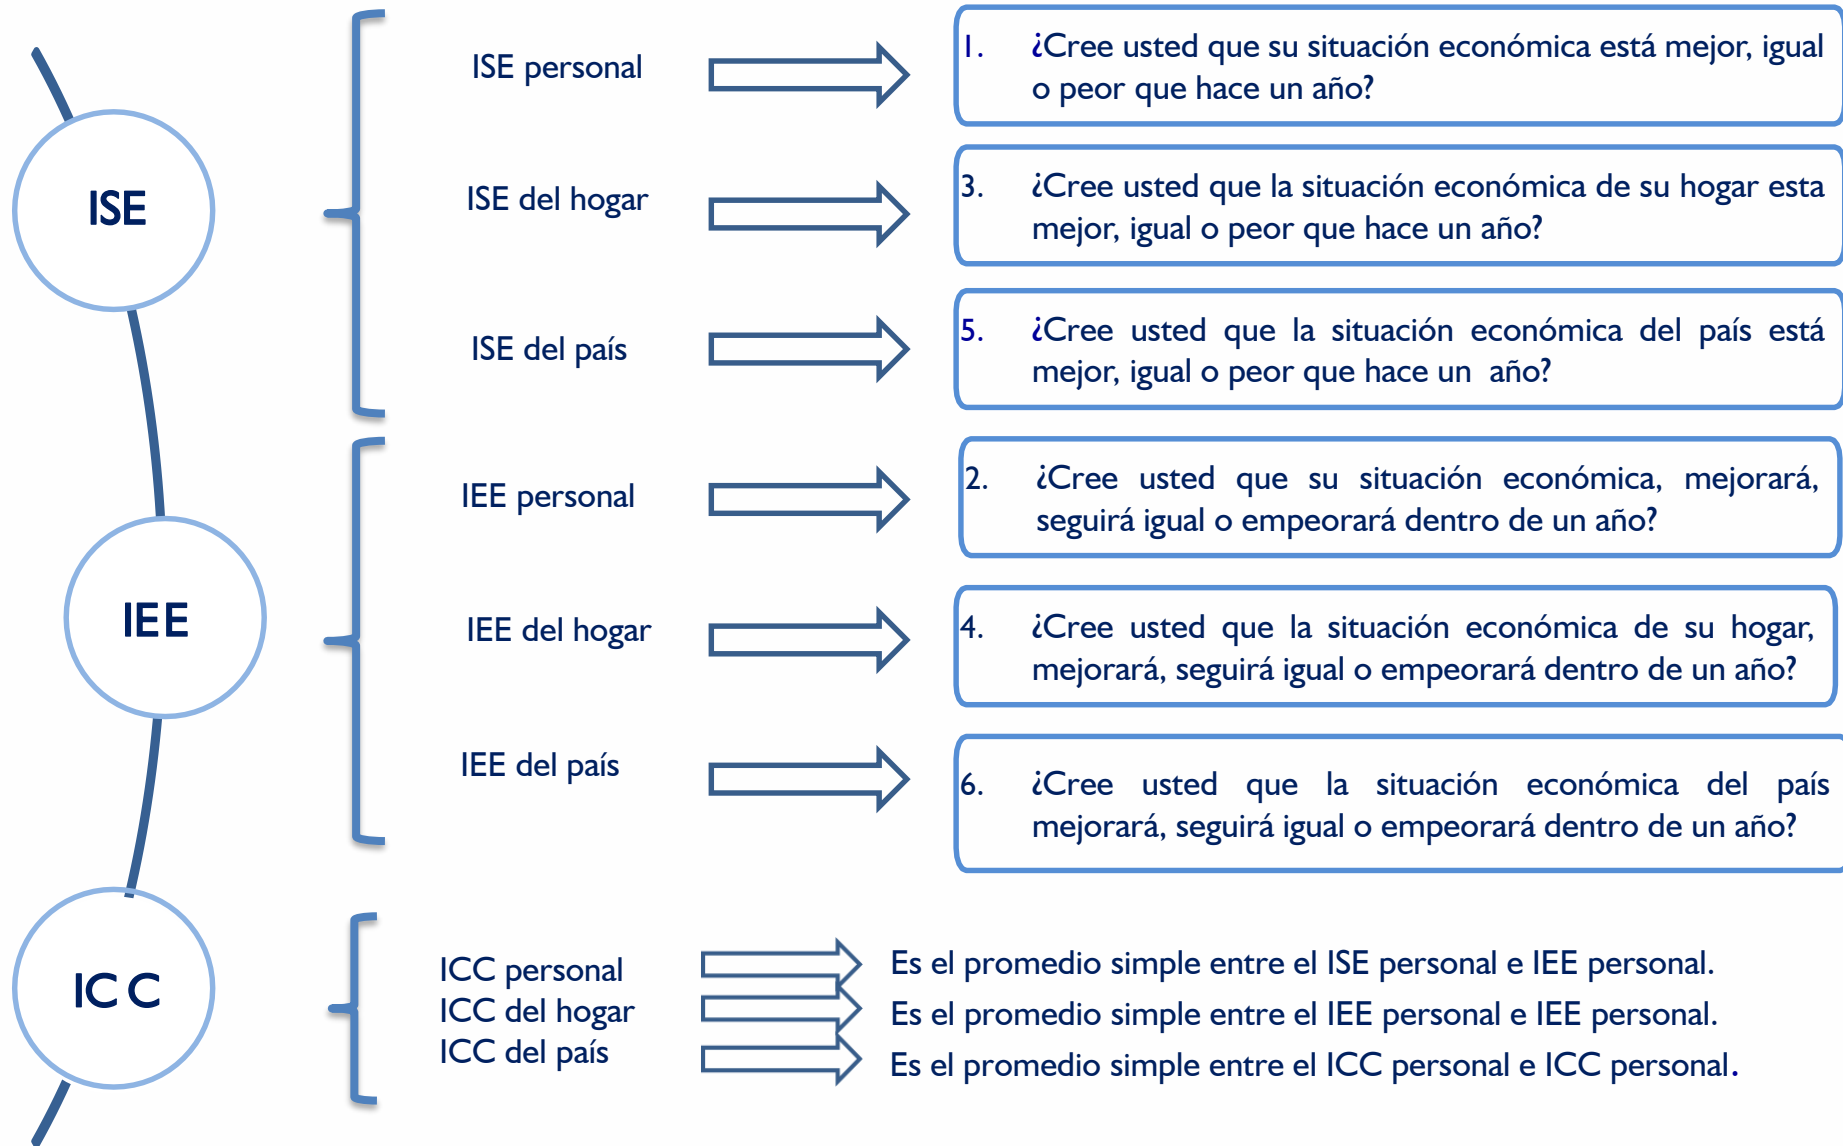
ISE

ISE personal

1. ¿Cree usted que su situación económica está mejor, igual o peor que hace un año?

ISE del hogar

3. ¿Cree usted que la situación económica de su hogar esta mejor, igual o peor que hace un año?

ISE del país

5. ¿Cree usted que la situación económica del país está mejor, igual o peor que hace un año?

IEE

IEE personal

2. ¿Cree usted que su situación económica, mejorará, seguirá igual o empeorará dentro de un año?

IEE del hogar

4. ¿Cree usted que la situación económica de su hogar, mejorará, seguirá igual o empeorará dentro de un año?

IEE del país

6. ¿Cree usted que la situación económica del país mejorará, seguirá igual o empeorará dentro de un año?

IC C

ICC personal
ICC del hogar
ICC del país

Es el promedio simple entre el ISE personal e IEE personal.
Es el promedio simple entre el IEE personal e IEE personal.
Es el promedio simple entre el ICC personal e ICC personal.